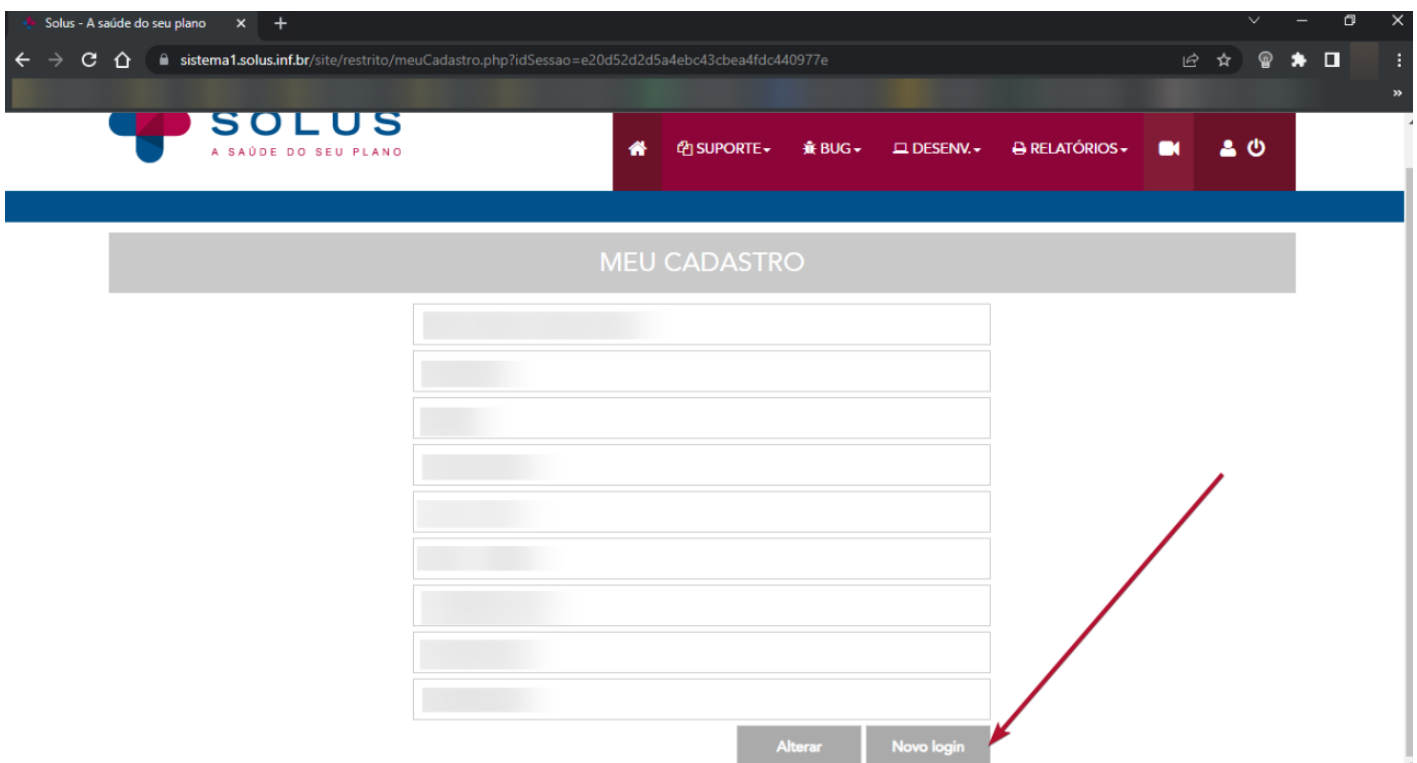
Solus - A saúde do seu plano

sistema1.solus.inf.br/site/restrito/meuCadastro.php?idSessao=e20d52d2d5a4ebc43cbea4fdc440977e

SOLUS
A SAÚDE DO SEU PLANO

SUPORTE BUG DESENV. RELATÓRIOS

MEU CADASTRO

Alterar Novo login